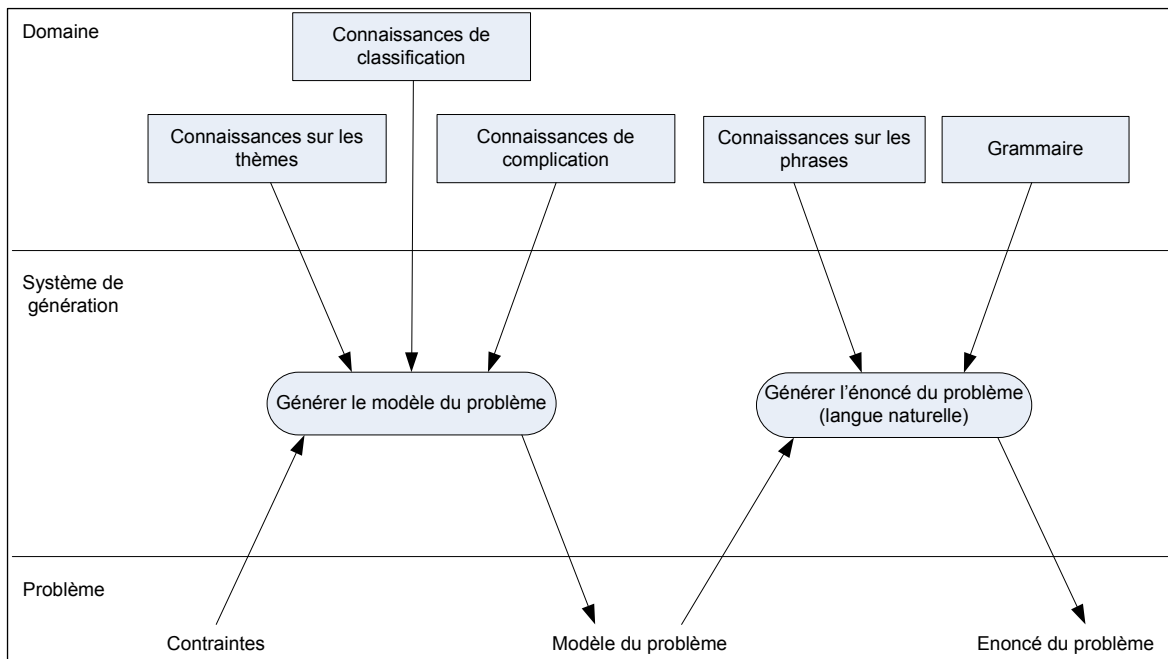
Domaine

Connaissances de classification

Connaissances sur les thèmes

Connaissances de complication

Connaissances sur les phrases

Grammaire

Système de génération

Générer le modèle du problème

Générer l'énoncé du problème (langue naturelle)

Problème

Contraintes

Modèle du problème

Enoncé du problème